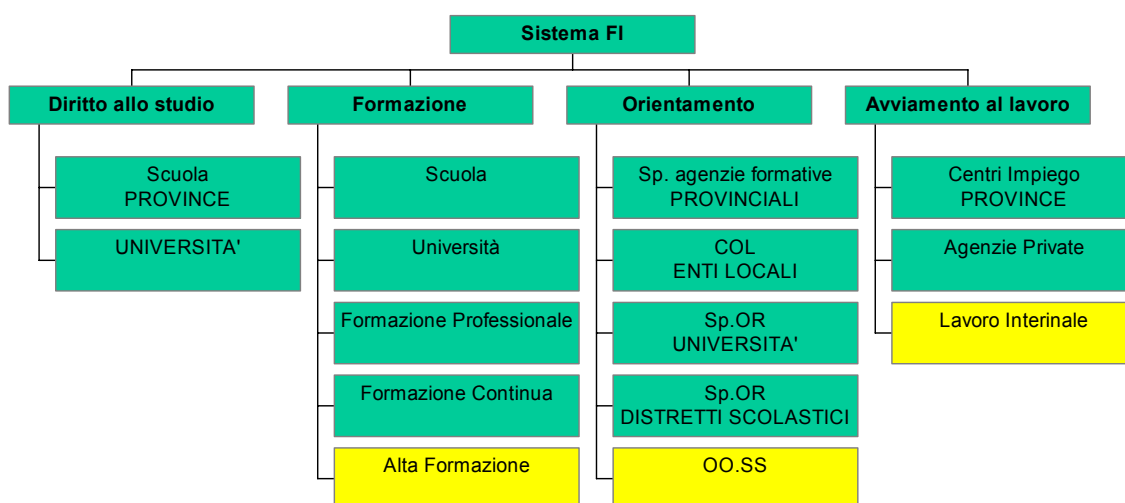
Sistema FI

Diritto allo studio

Scuola
PROVINCE

UNIVERSITA'

Formazione

Scuola

Università

Formazione Professionale

Formazione Continua

Alta Formazione

Orientamento

Sp. agenzie formative
PROVINCIALI

COL
ENTI LOCALI

Sp.OR
UNIVERSITA'

Sp.OR
DISTRETTI SCOLASTICI

OO.SS

Avviamento al lavoro

Centri Impiego
PROVINCE

Agenzie Private

Lavoro Interinale